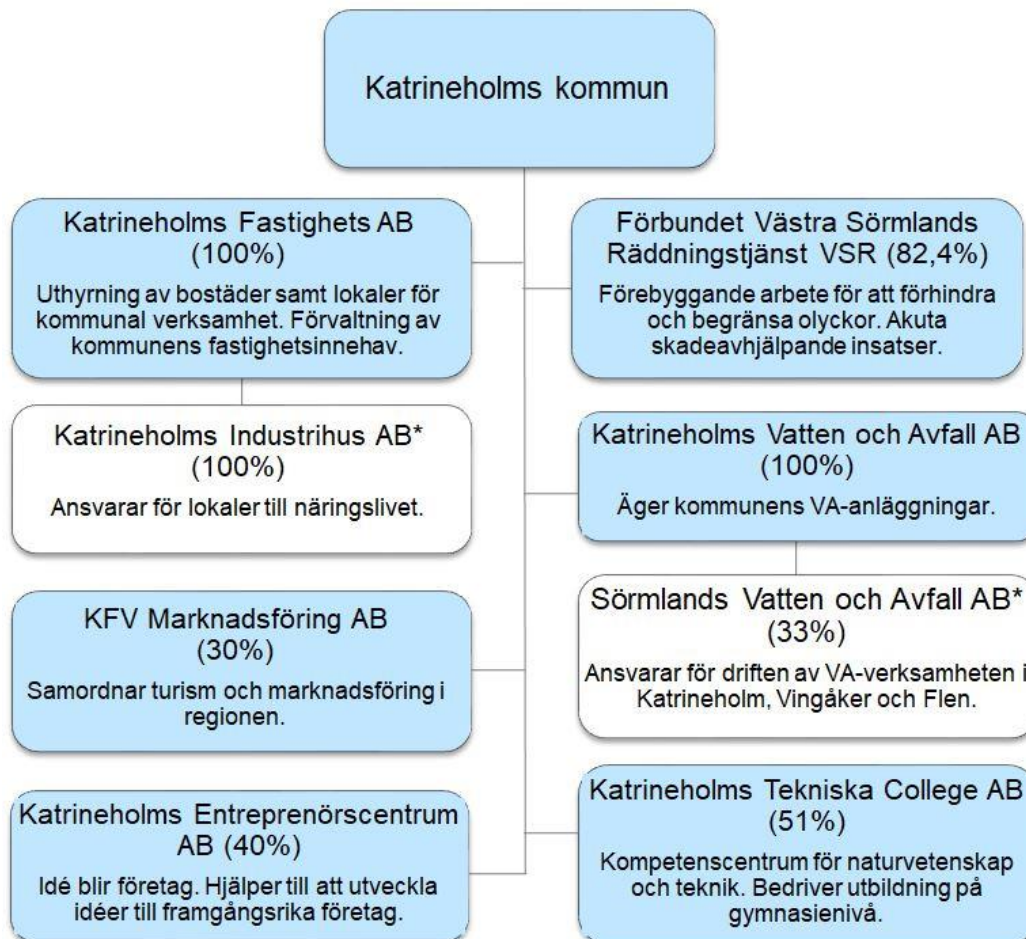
Katrineholms kommun

Katrineholms Fastighets AB (100%)

Uthyrning av bostäder samt lokaler för kommunal verksamhet. Förvaltning av kommunens fastighetsinnehav.

Katrineholms Industrihus AB* (100%)

Ansvarar för lokaler till näringslivet.

KFV Marknadsföring AB (30%)

Samordnar turism och marknadsföring i regionen.

Katrineholms Entreprenörscentrum AB (40%)

Idé blir företag. Hjälper till att utveckla idéer till framgångsrika företag.

Förbundet Västra Sörmlands Räddningstjänst VSR (82,4%)

Förebyggande arbete för att förhindra och begränsa olyckor. Akuta skadeavhjälpande insatser.

Katrineholms Vatten och Avfall AB (100%)

Äger kommunens VA-anläggningar.

Sörmlands Vatten och Avfall AB* (33%)

Ansvarar för driften av VA-verksamheten i Katrineholm, Vingåker och Flen.

Katrineholms Tekniska College AB (51%)

Kompetenscentrum för naturvetenskap och teknik. Bedriver utbildning på gymnasienivå.